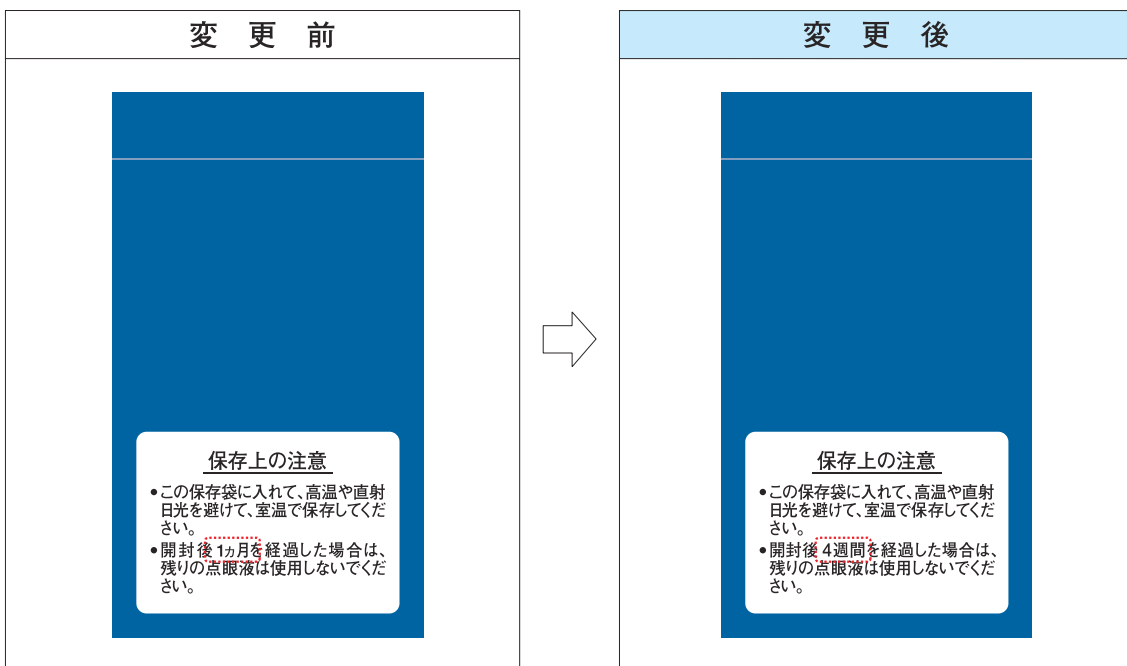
変 更 前

保存上の注意

●この保存袋に入れて、高温や直射日光を避けて、室温で保存してください。

●開封後1カ月を経過した場合は、残りの点眼液は使用しないでください。

変 更 後

保存上の注意

●この保存袋に入れて、高温や直射日光を避けて、室温で保存してください。

●開封後4週間を経過した場合は、残りの点眼液は使用しないでください。